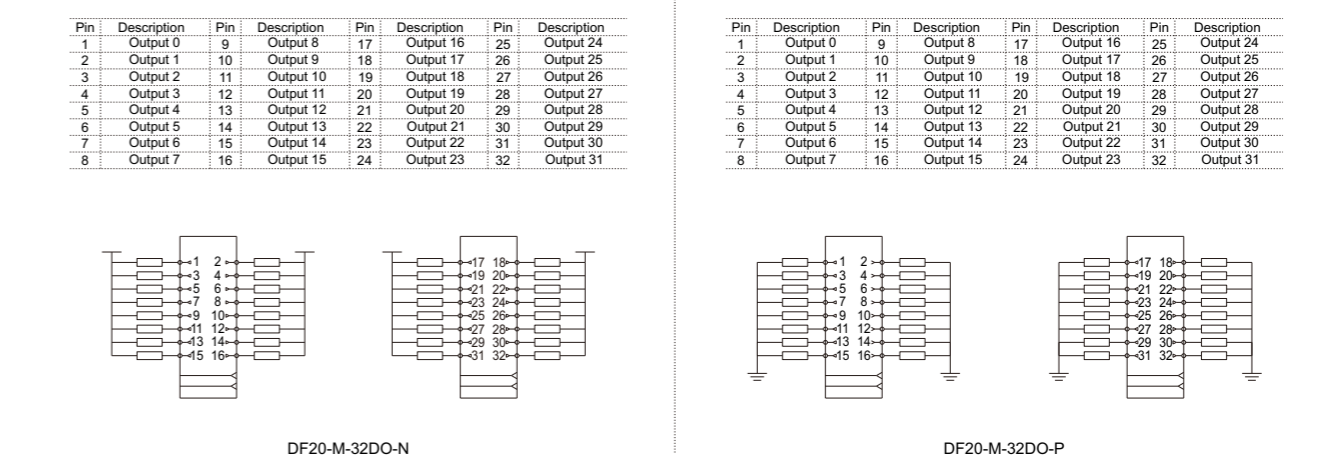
| Pin | Description | Pin | Description | Pin | Description | Pin | Description |
|---|---|---|---|---|---|---|---|
| 1 | Output 0 | 9 | Output 8 | 17 | Output 16 | 25 | Output 24 |
| 2 | Output 1 | 10 | Output 9 | 18 | Output 17 | 26 | Output 25 |
| 3 | Output 2 | 11 | Output 10 | 19 | Output 18 | 27 | Output 26 |
| 4 | Output 3 | 12 | Output 11 | 20 | Output 19 | 28 | Output 27 |
| 5 | Output 4 | 13 | Output 12 | 21 | Output 20 | 29 | Output 28 |
| 6 | Output 5 | 14 | Output 13 | 22 | Output 21 | 30 | Output 29 |
| 7 | Output 6 | 15 | Output 14 | 23 | Output 22 | 31 | Output 30 |
| 8 | Output 7 | 16 | Output 15 | 24 | Output 23 | 32 | Output 31 |

1 2 3 4 5 6 7 8 9 10 11 12 13 14 15 16

17 18 19 20 21 22 23 24 25 26 27 28 29 30 31 32

DF20-M-32DO-N

| Pin | Description | Pin | Description | Pin | Description | Pin | Description |
|---|---|---|---|---|---|---|---|
| 1 | Output 0 | 9 | Output 8 | 17 | Output 16 | 25 | Output 24 |
| 2 | Output 1 | 10 | Output 9 | 18 | Output 17 | 26 | Output 25 |
| 3 | Output 2 | 11 | Output 10 | 19 | Output 18 | 27 | Output 26 |
| 4 | Output 3 | 12 | Output 11 | 20 | Output 19 | 28 | Output 27 |
| 5 | Output 4 | 13 | Output 12 | 21 | Output 20 | 29 | Output 28 |
| 6 | Output 5 | 14 | Output 13 | 22 | Output 21 | 30 | Output 29 |
| 7 | Output 6 | 15 | Output 14 | 23 | Output 22 | 31 | Output 30 |
| 8 | Output 7 | 16 | Output 15 | 24 | Output 23 | 32 | Output 31 |

1 2 3 4 5 6 7 8 9 10 11 12 13 14 15 16

17 18 19 20 21 22 23 24 25 26 27 28 29 30 31 32

DF20-M-32DO-P